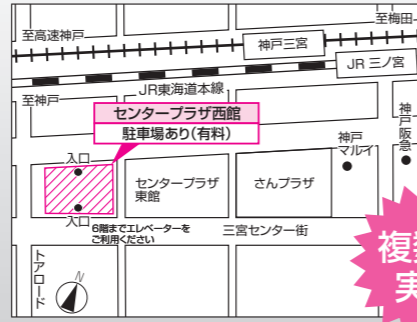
至高速神戸

至梅田

神戸三宮

JR三ノ宮

JR東海道本線

至神戸

センタープラザ西館

駐車場あり(有料)

入口

入口

センタープラザ東館

さんプラザ

神戸マルイ

神戸阪急

6階までエレベーターをご利用ください

三宮センター街

トアロード

N

複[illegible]

実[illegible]